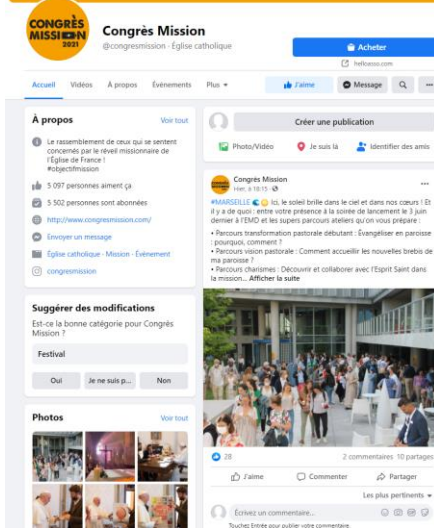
CONGRÈS MISSION 2021

Congrès Mission
@congresmission · Église catholique

Acheter
helloasso.com

Accueil Vidéos À propos Événements Plus

J'aime Message

À propos
Voir tout

Le rassemblement de ceux qui se sentent concernés par le réveil missionnaire de l'Église de France ! #objectifmission

5 097 personnes aiment ça

5 502 personnes sont abonnées

http://www.congresmission.com/

Envoyer un message

Église catholique · Mission · Événement

congresmission

Suggérer des modifications

Est-ce la bonne catégorie pour Congrès Mission ?

Festival

Oui Je ne suis p... Non

Photos
Voir tout

Créer une publication

Photo/Vidéo Je suis là Identifier des amis

Congrès Mission
Hier, à 18:15 ·

#MARSEILLE Ici, le soleil brille dans le ciel et dans nos cœurs ! Et il y a de quoi : entre votre présence à la soirée de lancement le 3 juin dernier à l'EMD et les supers parcours ateliers qu'on vous prépare :

• Parcours transformation pastorale débutant : Évangéliser en paroisse : pourquoi, comment ?
• Parcours vision pastorale : Comment accueillir les nouvelles brebis de ma paroisse ?
• Parcours charismes : Découvrir et collaborer avec l'Esprit Saint dans la mission... Afficher la suite

28

2 commentaires 10 partages

J'aime Commenter Partager

Les plus pertinents

Écrivez un commentaire...

Touchez Entrée pour publier votre commentaire.